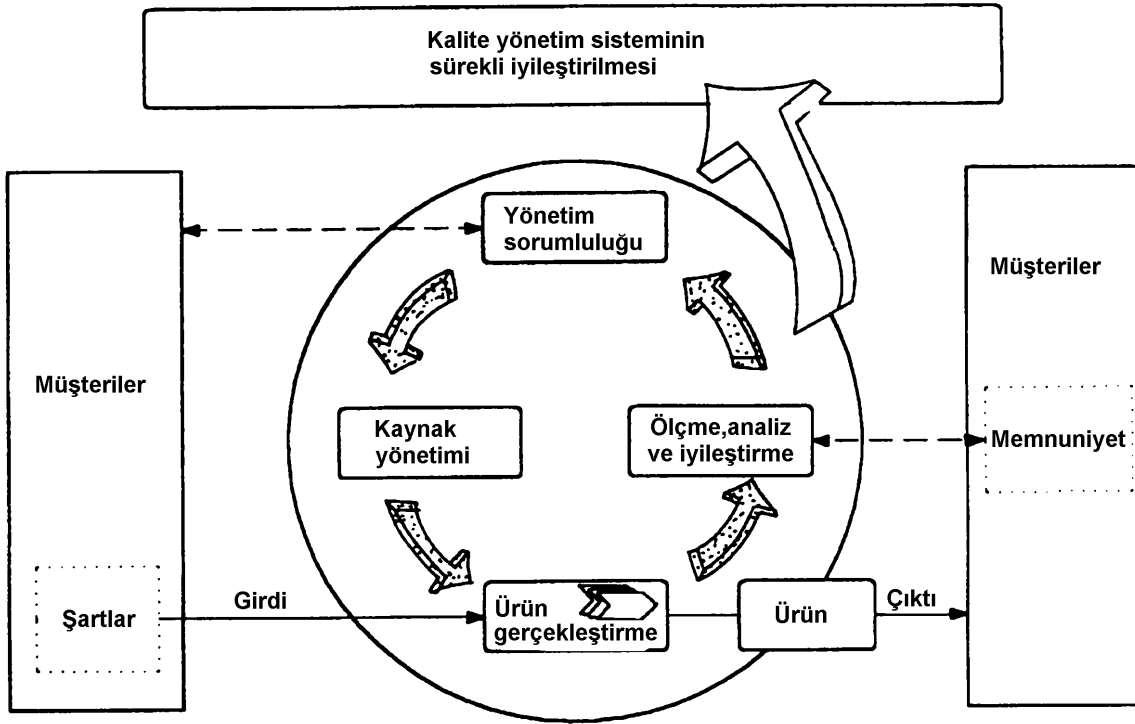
Kalite yönetim sisteminin sürekli iyileştirilmesi

Müşteriler

Şartlar

Yönetim sorumluluğu

Kaynak yönetimi

Ölçme,analiz ve iyileştirme

Girdi

Ürün gerçekleştirme

Ürün

Çıktı

Müşteriler

Memnuniyet